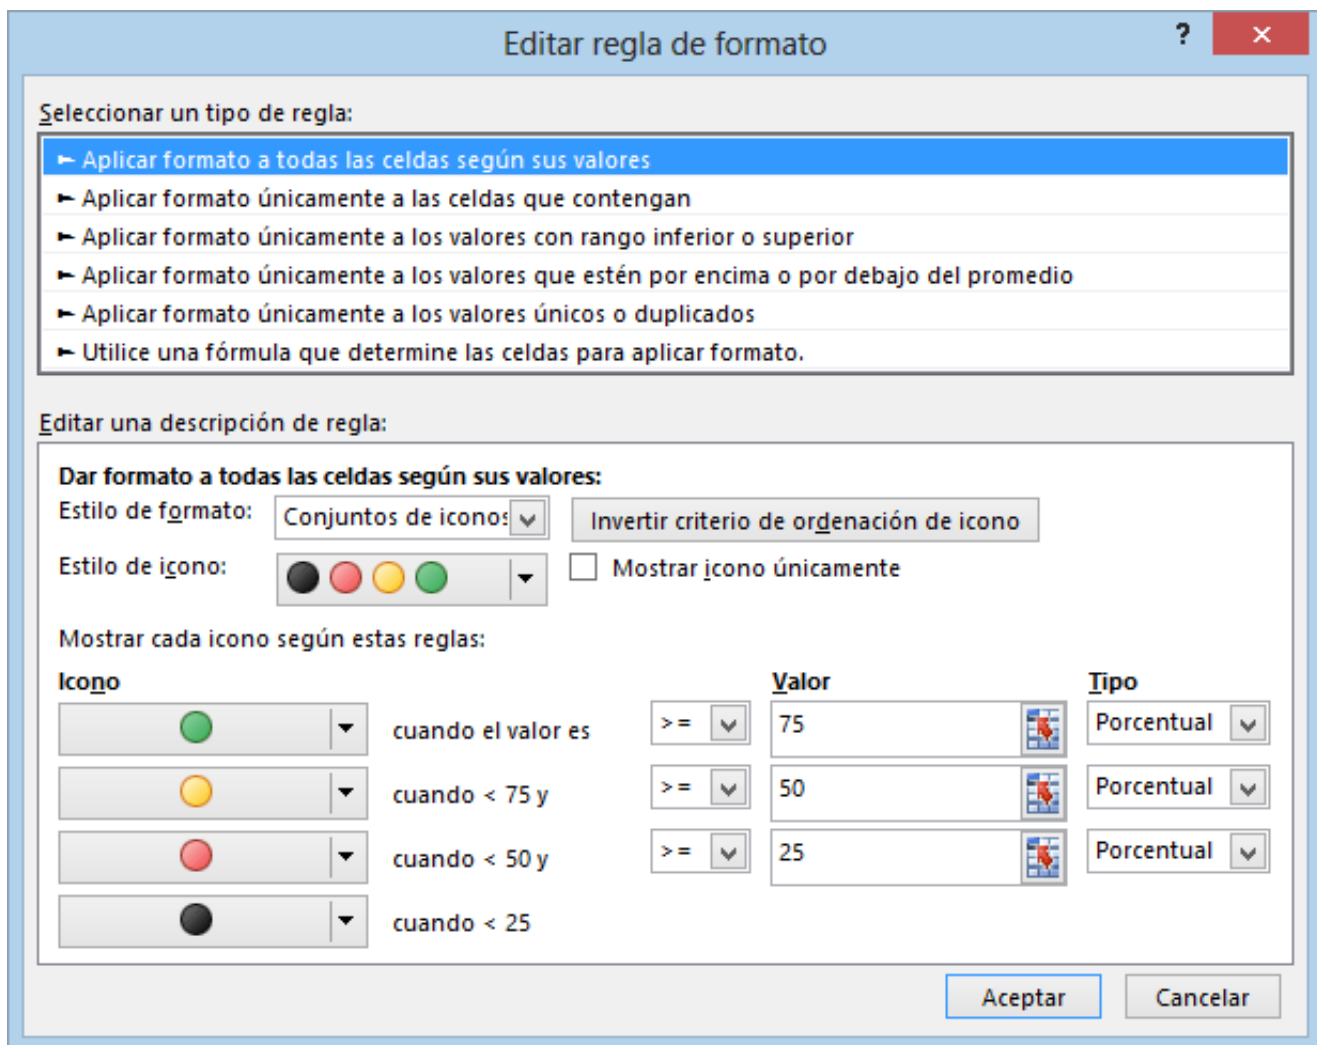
Editar regla de formato

?

×

Seleccionar un tipo de regla:

► Aplicar formato a todas las celdas según sus valores
► Aplicar formato únicamente a las celdas que contengan
► Aplicar formato únicamente a los valores con rango inferior o superior
► Aplicar formato únicamente a los valores que estén por encima o por debajo del promedio
► Aplicar formato únicamente a los valores únicos o duplicados
► Utilice una fórmula que determine las celdas para aplicar formato.

Editar una descripción de regla:

Dar formato a todas las celdas según sus valores:

Estilo de formato: Conjuntos de iconos

Invertir criterio de ordenación de icono

Estilo de icono:

Mostrar icono únicamente

Mostrar cada icono según estas reglas:

| Icono | | | Valor | Tipo |
|---|---|---|---|---|
| | cuando el valor es | >= | 75 | Porcentual |
| | cuando < 75 y | >= | 50 | Porcentual |
| | cuando < 50 y | >= | 25 | Porcentual |
| | cuando < 25 | | | |

Aceptar

Cancelar